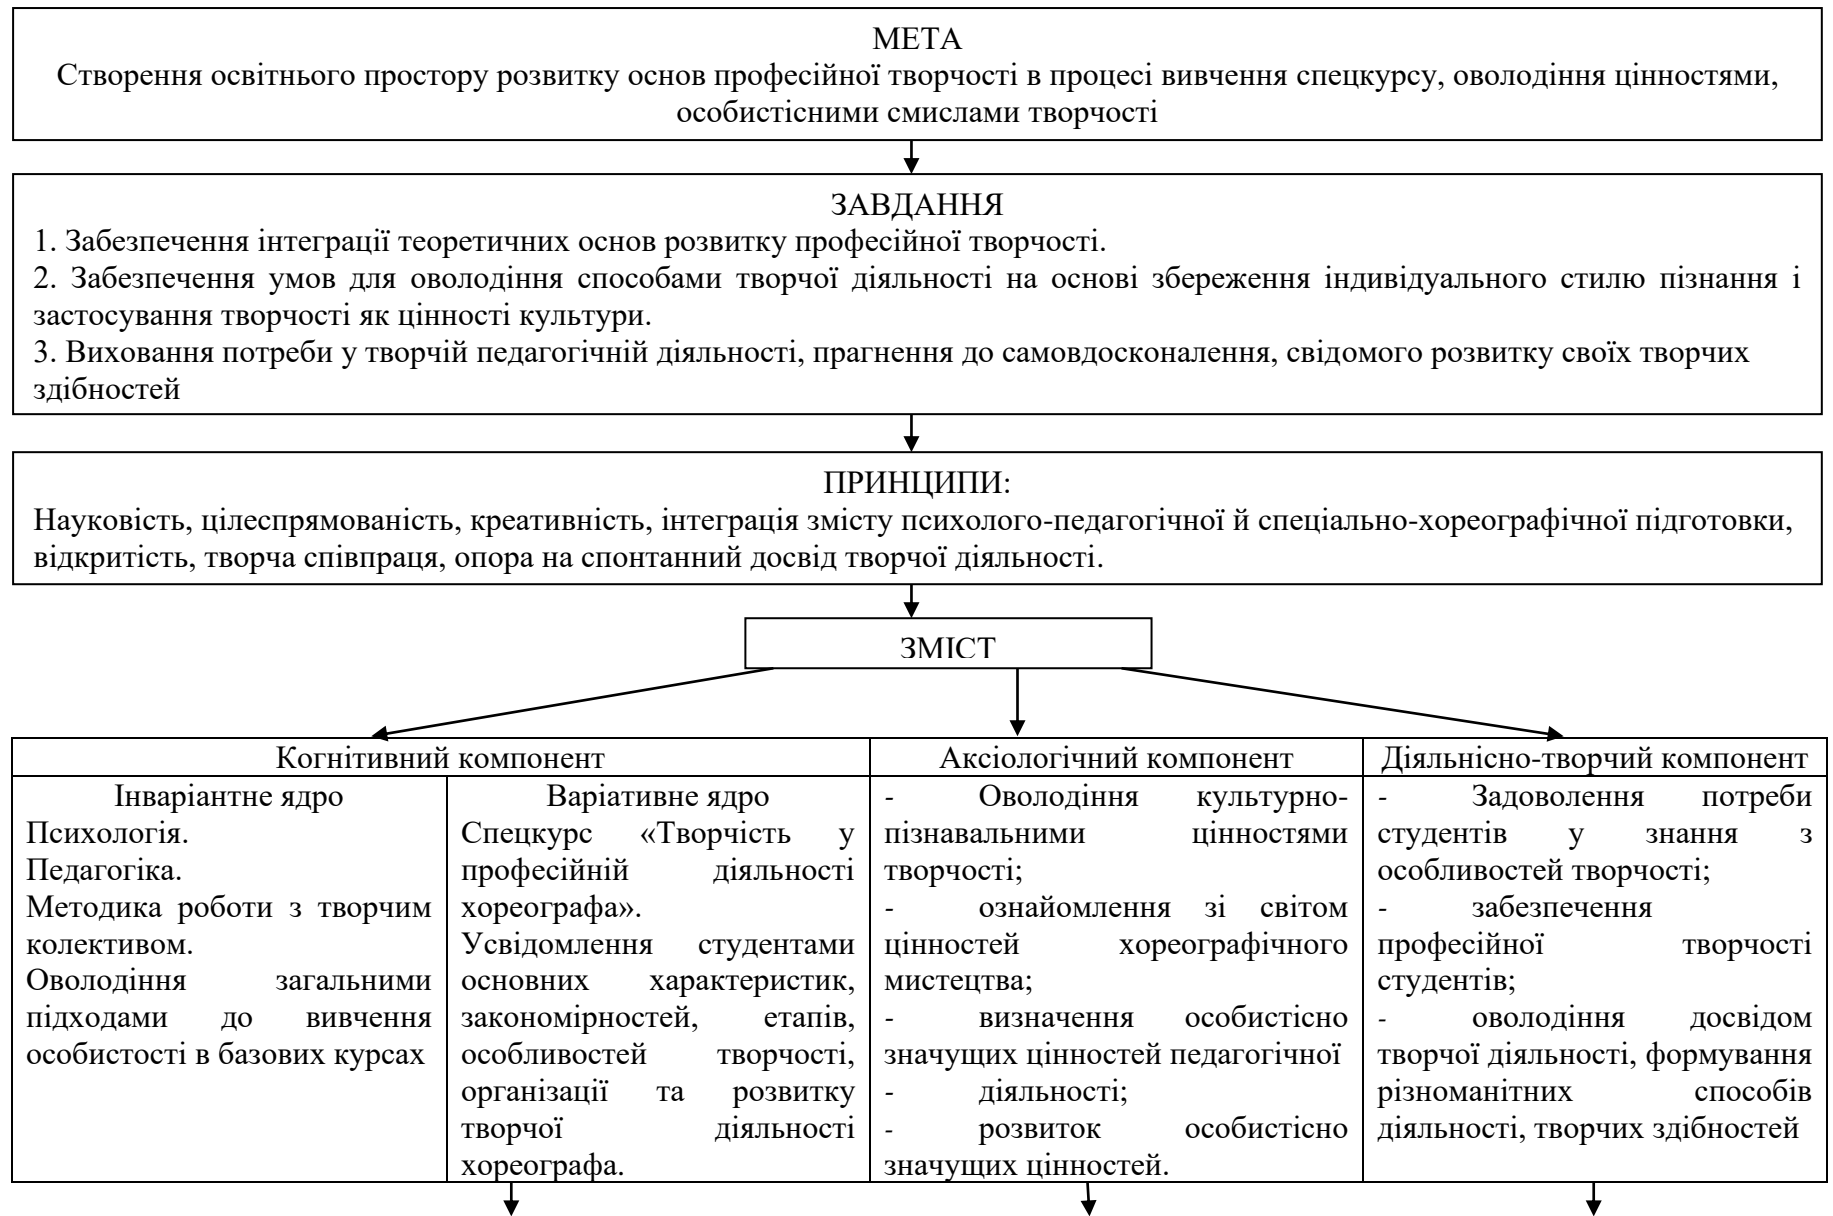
МЕТА
Створення освітнього простору розвитку основ професійної творчості в процесі вивчення спецкурсу, оволодіння цінностями, особистісними смислами творчості

ЗАВДАННЯ
1. Забезпечення інтеграції теоретичних основ розвитку професійної творчості.
2. Забезпечення умов для оволодіння способами творчої діяльності на основі збереження індивідуального стилю пізнання і застосування творчості як цінності культури.
3. Виховання потреби у творчій педагогічній діяльності, прагнення до самовдосконалення, свідомого розвитку своїх творчих здібностей

ПРИНЦИПИ:
Науковість, цілеспрямованість, креативність, інтеграція змісту психолого-педагогічної й спеціально-хореографічної підготовки, відкритість, творча співпраця, опора на спонтанний досвід творчої діяльності.

ЗМІСТ

| Когнітивний компонент | | Аксіологічний компонент | Діяльнісно-творчий компонент |
|---|---|---|---|
| Інваріантне ядро<br>Психологія.<br>Педагогіка.<br>Методика роботи з творчим колективом.<br>Оволодіння загальними підходами до вивчення особистості в базових курсах | Варіативне ядро<br>Спецкурс «Творчість у професійній діяльності хореографа».<br>Усвідомлення студентами основних характеристик, закономірностей, етапів, особливостей творчості, організації та розвитку творчої діяльності хореографа. | - Оволодіння культурно-пізнавальними цінностями творчості;<br>- ознайомлення зі світом цінностей хореографічного мистецтва;<br>- визначення особистісно значущих цінностей педагогічної<br>- діяльності;<br>- розвиток особистісно значущих цінностей. | - Задоволення потреби студентів у знання з особливостей творчості;<br>- забезпечення професійної творчості студентів;<br>- оволодіння досвідом творчої діяльності, формування різноманітних способів діяльності, творчих здібностей |